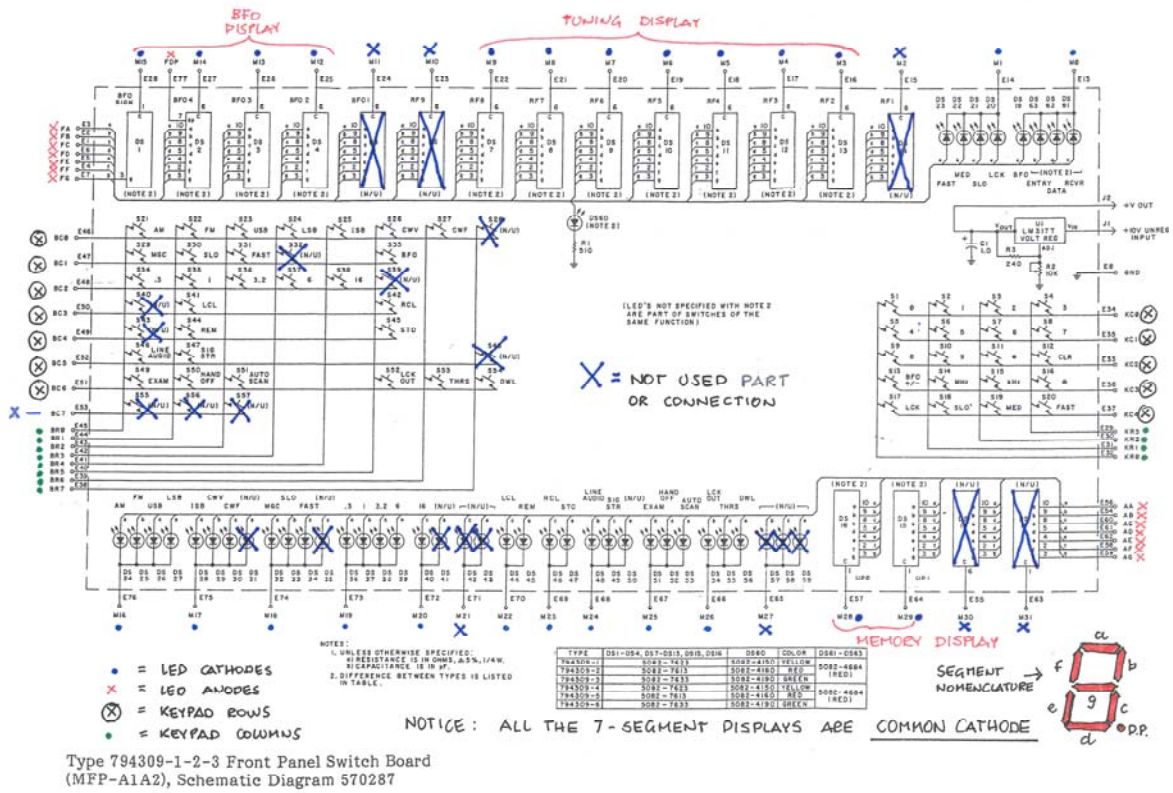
BFO DISPLAY

TUNING DISPLAY

MI5 E28 FDP E77 MI4 E27 MI3 E26 MI2 E25 MII E24 MI0 E23 M9 E22 M8 E21 M7 E20 M6 E19 M5 E18 M4 E17 M3 E16 M2 E15 M1 E14 M0 E13

BFO HIGH

BFO4 BFO3 BFO2 BFO1 RF9 RF8 RF7 RF6 RF5 RF4 RF3 RF2 RF1

DS 1 DS 2 DS 3 DS 4 DS 7 DS 8 DS 9 DS 10 DS 11 DS 12 DS 13

(NOTE 2) (NOTE 2) (NOTE 2) (NOTE 2) (N/U) (N/U) (NOTE 2) (NOTE 2) (NOTE 2) (NOTE 2) (NOTE 2) (NOTE 2) (NOTE 2) (N/U)

DS 23 DS 22 DS 21 DS 20 DS 19 DS 63 DS 62 DS 61

MED SLO LCK BFO (NOTE 2) ENTRY DATA RCVR FAST

FA FB FC FD FE FF FG E3 E4 E5 E6 E7 E8 E9

J2 +V OUT
J1 +10V UNREG INPUT
E8 GND

U1 LM317T VOLT REG
C1 1.0
R3 240
R2 1.1K

DS60 (NOTE 2)
R1 510

BC0 E46 S21 AM S22 FM S23 USB S24 LSB S25 ISB S26 CWV S27 CWF S28 (N/U)
BC1 E47 S29 MSC S30 SLO S31 FAST S32 (N/U) S33 BFO
BC2 E48 S34 .3 S35 1 S36 3.2 S37 6 S38 16 S39 (N/U)
BC3 E50 S40 (N/U) S41 LCL S42 RCL
BC4 E49 S43 (N/U) S44 REM S45 STO
BC5 E52 S46 LINE AUDIO S47 SIG STR S48 (N/U)
BC6 E51 S49 EXAM S50 HAND OFF S51 AUTO SCAN S52 LCK OUT S53 THRS S54 DWL
BC7 E53 S55 (N/U) S56 (N/U) S57 (N/U)

BR0 BR1 BR2 BR3 BR4 BR5 BR6 BR7
E45 E44 E43 E42 E41 E40 E39 E38

(LED'S NOT SPECIFIED WITH NOTE 2 ARE PART OF SWITCHES OF THE SAME FUNCTION)

X = NOT USED PART OR CONNECTION

S1 0 S2 1 S3 2 S4 3 KC0 E34
S5 4 S6 5 S7 6 S8 7 KC1 E35
S9 8 S10 9 S11 • S12 CLR KC2 E33
S13 BFO S14 MHz S15 kHz S16 Hz KC3 E36
S17 LCK S18 SLO S19 MED S20 FAST KC4 E37
E29 KR3 E30 KR2 E31 KR1 E32 KR0

AM FM USB LSB ISB CWV CWF (N/U) MSC SLO FAST (N/U) .3 1 3.2 6 16 (N/U) LCL REM RCL STO LINE AUDIO SIG STR EXAM HAND OFF AUTO SCAN LCK OUT THRS DWL (N/U)

DS 24 25 26 27 28 29 30 31 32 33 34 35 36 37 38 39 40 41 42 43 44 45 46 47 48 49 50 51 52 53 54 55 56 57 58 59

E76 E75 E74 E73 E72 E71 E70 E69 E68 E67 E66 E65
M16 M17 M18 M19 M20 M21 M22 M23 M24 M25 M26 M27

(NOTE 2) (NOTE 2) (N/U) (N/U)
DS 15 DS 14
MPB MP1
E57 E64 E55 E63
M28 M29 M30 M31

AA AB AC AD AE AF AG
E56 E58 E60 E62 E61 E59 E54

MEMORY DISPLAY

NOTES:
1. UNLESS OTHERWISE SPECIFIED:
A) RESISTANCE IS IN OHMS, ±5%, 1/4W.
B) CAPACITANCE IS IN µF.
2. DIFFERENCE BETWEEN TYPES IS LISTED IN TABLE.

| TYPE | DS1-DS4, DS7-DS13, DS15, DS16 | DS60 | COLOR | DS61-DS63 |
|---|---|---|---|---|
| 794309-1 | 5082-7633 | 5082-4150 | YELLOW | 5082-4684 (RED) |
| 794309-2 | 5082-7613 | 5082-4160 | RED | |
| 794309-3 | 5082-7633 | 5082-4190 | GREEN | |
| 794309-4 | 5082-7623 | 5082-4150 | YELLOW | 5082-4684 (RED) |
| 794309-5 | 5082-7613 | 5082-4160 | RED | |
| 794309-6 | 5082-7633 | 5082-4190 | GREEN | |

• = LED CATHODES
× = LED ANODES
⊗ = KEYPAD ROWS
• = KEYPAD COLUMNS

SEGMENT NOMENCLATURE
a b c d e f g D.P.

NOTICE: ALL THE 7-SEGMENT DISPLAYS ARE COMMON CATHODE

Type 794309-1-2-3 Front Panel Switch Board (MFP-A1A2), Schematic Diagram 570287